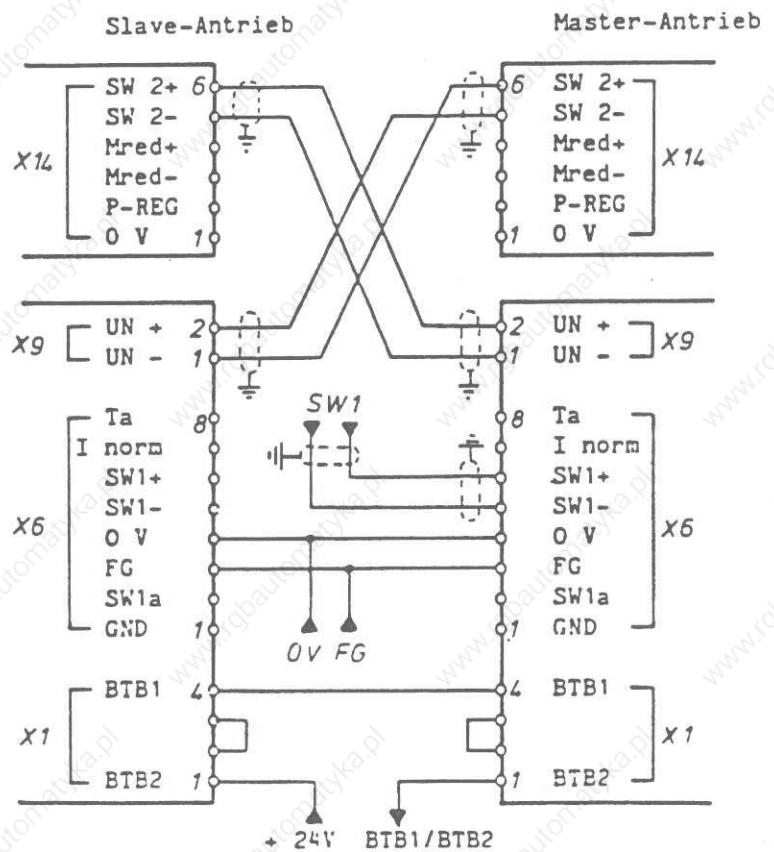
Slave-Antrieb

Master-Antrieb

X14
SW 2+ 6
SW 2-
Mred+
Mred-
P-REG
0 V 1

6 SW 2+
SW 2-
Mred+
Mred-
P-REG
1 0 V
X14

X9
UN + 2
UN - 1

2 UN +
1 UN -
X9

SW1

X6
Ta 8
I norm
SW1+
SW1-
0 V
FG
SW1a
GND 1

8 Ta
I norm
SW1+
SW1-
0 V
FG
SW1a
1 GND
X6

0V FG

X1
BTB1 4
BTB2 1

4 BTB1
1 BTB2
X1

+ 24V BTB1/BTB2

www.rgbautomatyka.pl